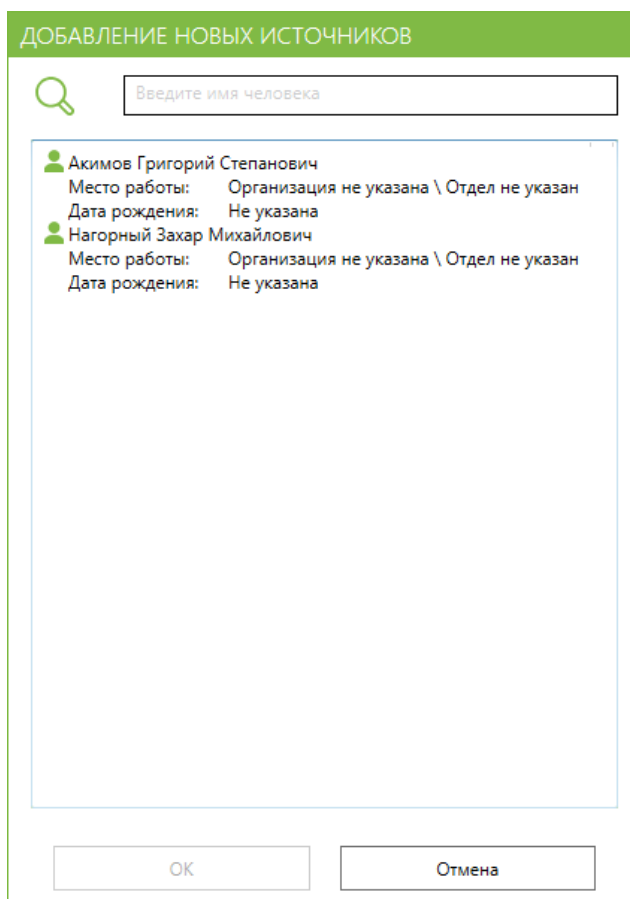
ДОБАВЛЕНИЕ НОВЫХ ИСТОЧНИКОВ

Введите имя человека

Акимов Григорий Степанович
Место работы: Организация не указана \ Отдел не указан
Дата рождения: Не указана

Нагорный Захар Михайлович
Место работы: Организация не указана \ Отдел не указан
Дата рождения: Не указана

OK

Отмена